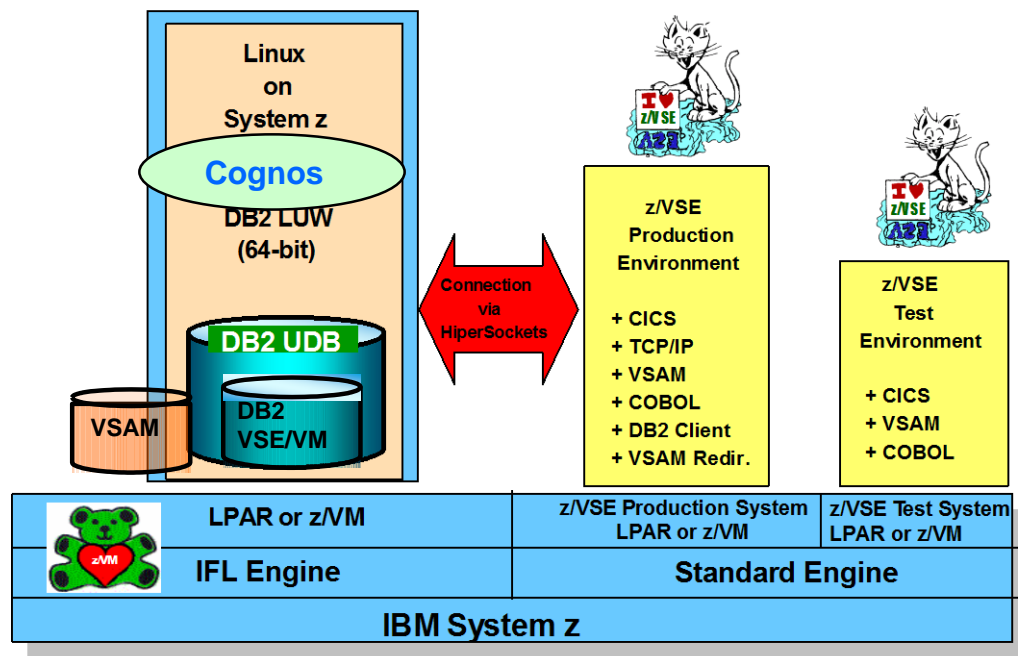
Linux
on
System z

Cognos

DB2 LUW
(64-bit)

DB2 UDB

DB2
VSE/VM

VSAM

Connection
via
HiperSockets

I ♥
z/VSE

z/VSE
Production
Environment

+ CICS
+ TCP/IP
+ VSAM
+ COBOL
+ DB2 Client
+ VSAM Redir.

I ♥
z/VSE

z/VSE
Test
Environment

+ CICS
+ VSAM
+ COBOL

z/VM

LPAR or z/VM

z/VSE Production System
LPAR or z/VM

z/VSE Test System
LPAR or z/VM

IFL Engine

Standard Engine

IBM System z